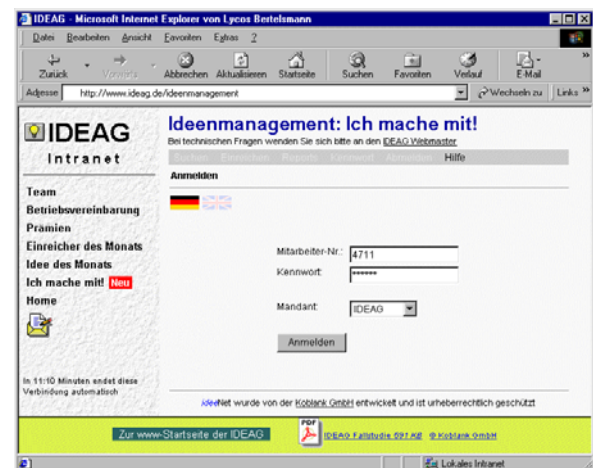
IDEAG - Microsoft Internet Explorer von Lycos Bertelsmann

Datei Bearbeiten Ansicht Favoriten Extras ?

Zurück Vorwärts Abbrechen Aktualisieren Startseite Suchen Favoriten Verlauf E-Mail

Adresse http://www.ideag.de/ideenmanagement Wechseln zu Links

IDEAG Intranet

Ideenmanagement: Ich mache mit!

Bei technischen Fragen wenden Sie sich bitte an den IDEAG Webmaster

Suchen Einreichen Reports Kennwort Abmelden Hilfe

Anmelden

Team
Betriebsvereinbarung
Prämien
Einreicher des Monats
Idee des Monats
Ich mache mit! Neu
Home

Mitarbeiter-Nr.: 4711
Kennwort: *******

Mandant: IDEAG

Anmelden

In 11:10 Minuten endet diese Verbindung automatisch

ideeNet wurde von der Koblank GmbH entwickelt und ist urheberrechtlich geschützt

Zur www-Startseite der IDEAG

PDF IDEAG Fallstudie 597 KB © Koblank GmbH

Lokales Intranet